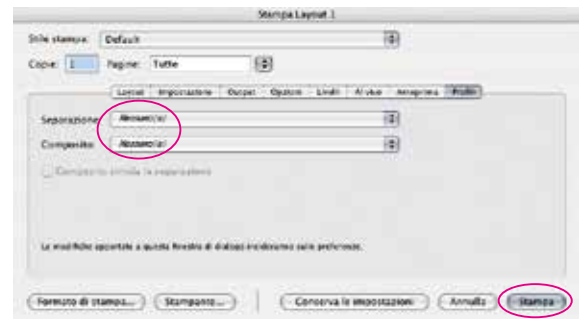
Stampa Layout 1

Stile stampa: Default

Copie: 1 Pagine: Tutte

Layout Impostazione Output Opzioni Limiti Al vivo Anteprima Profili

Separazione: Nessun(a)

Composito: Nessun(a)

Composito simula la separazione

Le modifiche apportate a questa finestra di dialogo incideranno sulle preferenze.

Formato di stampa... Stampante... Conserva le impostazioni Annulla Stampa